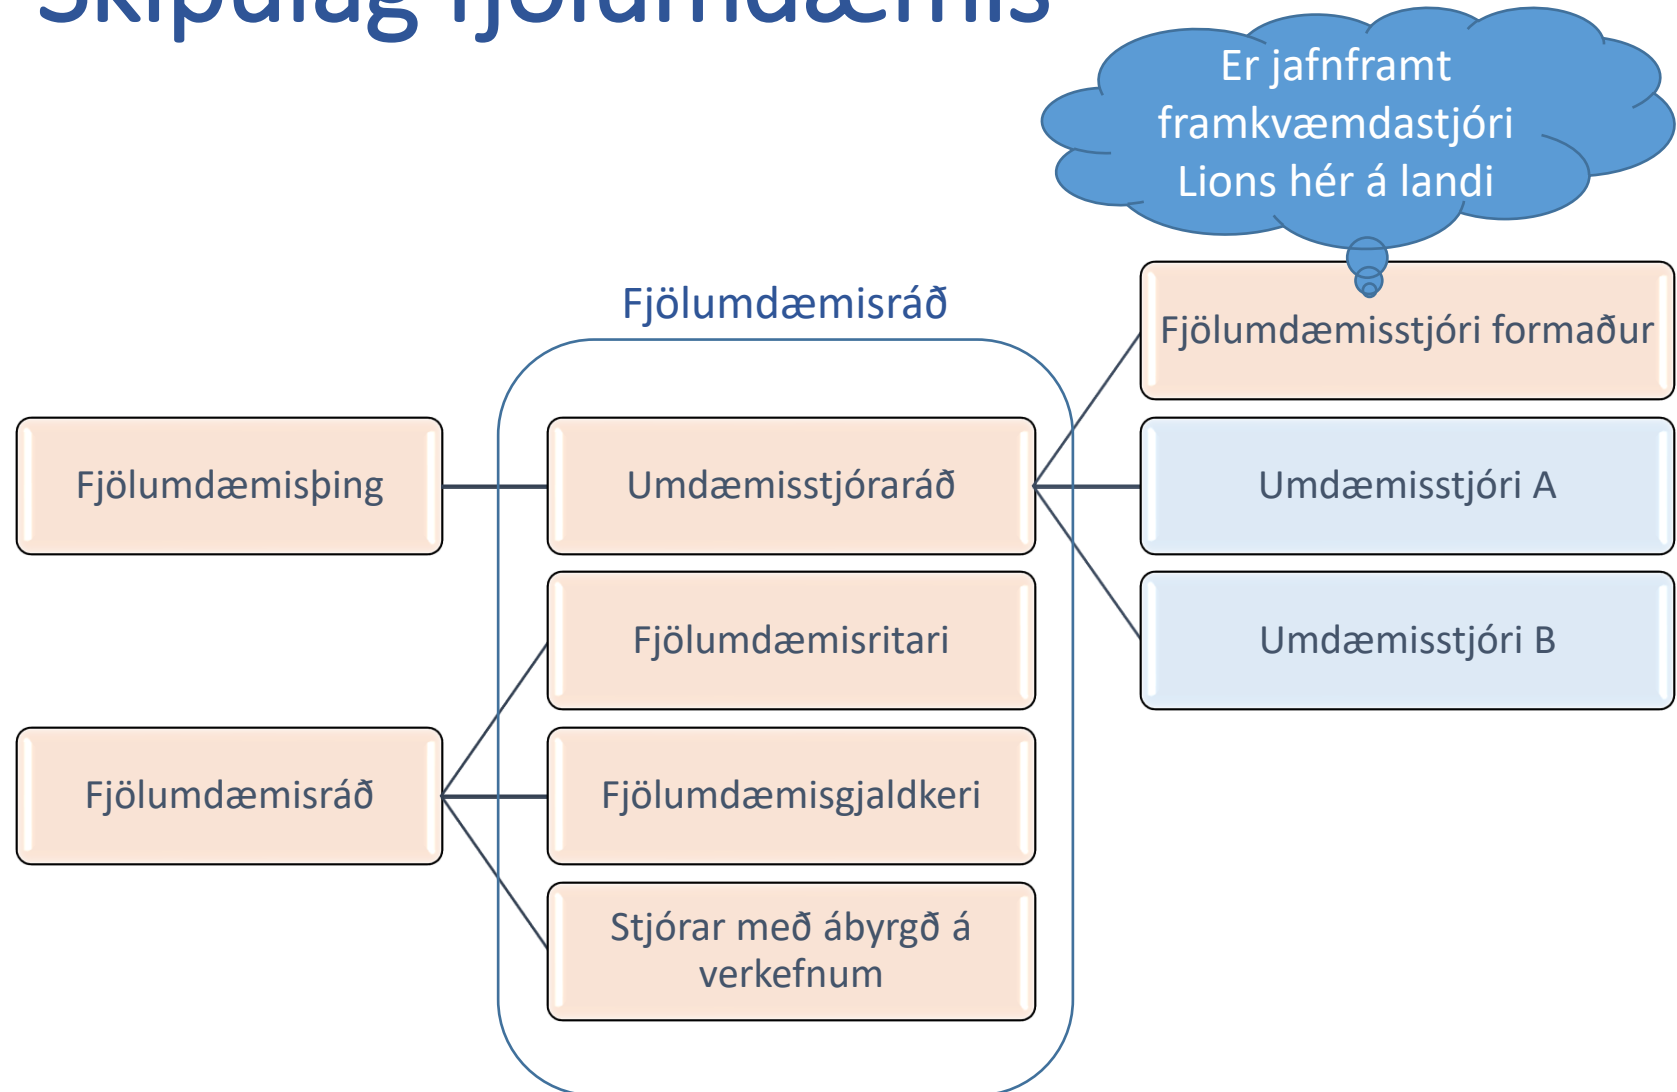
Skipulag fjölumdæmis

Er jafnframt framkvæmdastjóri Lions hér á landi

Fjölumdæmisráð

Fjölumdæmisstjóri formaður

Fjölumdæmisþing

Umdæmisstjóraráð

Umdæmisstjóri A

Fjölumdæmisritari

Umdæmisstjóri B

Fjölumdæmisráð

Fjölumdæmisgjaldkeri

Stjórar með ábyrgð á verkefnum